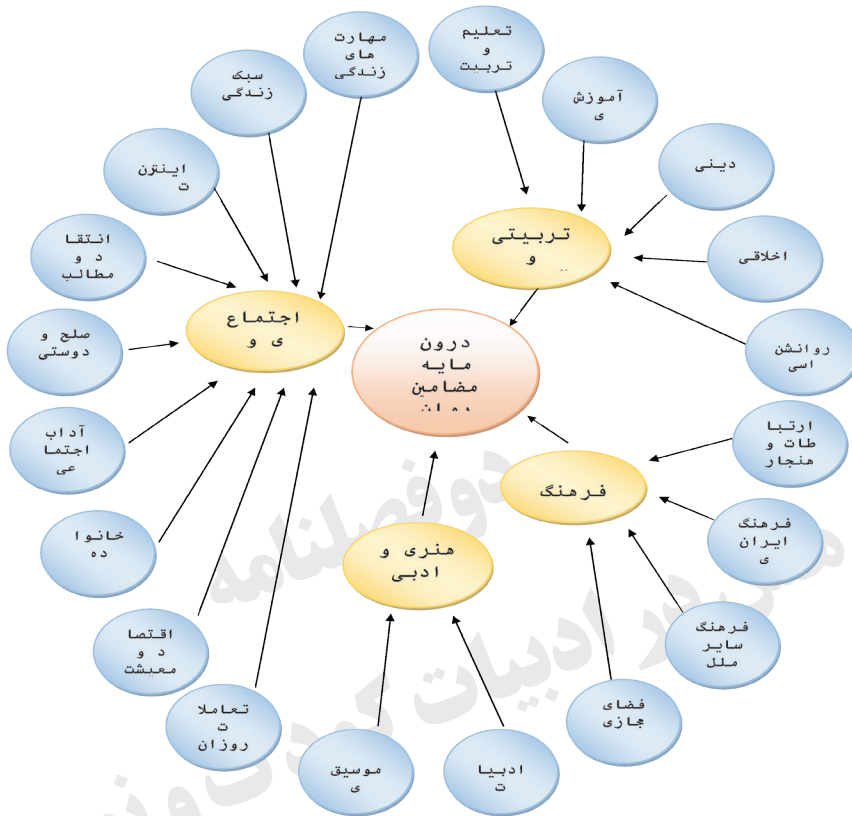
درون
مایه
مضامین
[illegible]

اجتماع
ی و

تربیتی
و

فرهنگ

هنری و
ادبی

تعلیم
و
تربیت

آموزش
ی

دینی

اخلاقی

روانشن
اسی

ارتبا
طات و
هنجار

فرهنگ
ایران
ی

فرهنگ
سایر
ملل

فضای
مجازی

ادبیا
ت

موسیق
ی

تعاملا
ت
روزان

اقتصا
د و
معیشت

خانوا
ده

آداب
اجتما
عی

صلح و
دوستی

انتقا
د و
مطالب

اینترن
ت

سبک
زندگی

مهارت
های
زندگی

دوفصلنامه
هنر در ادبیات کودک و نوجوان